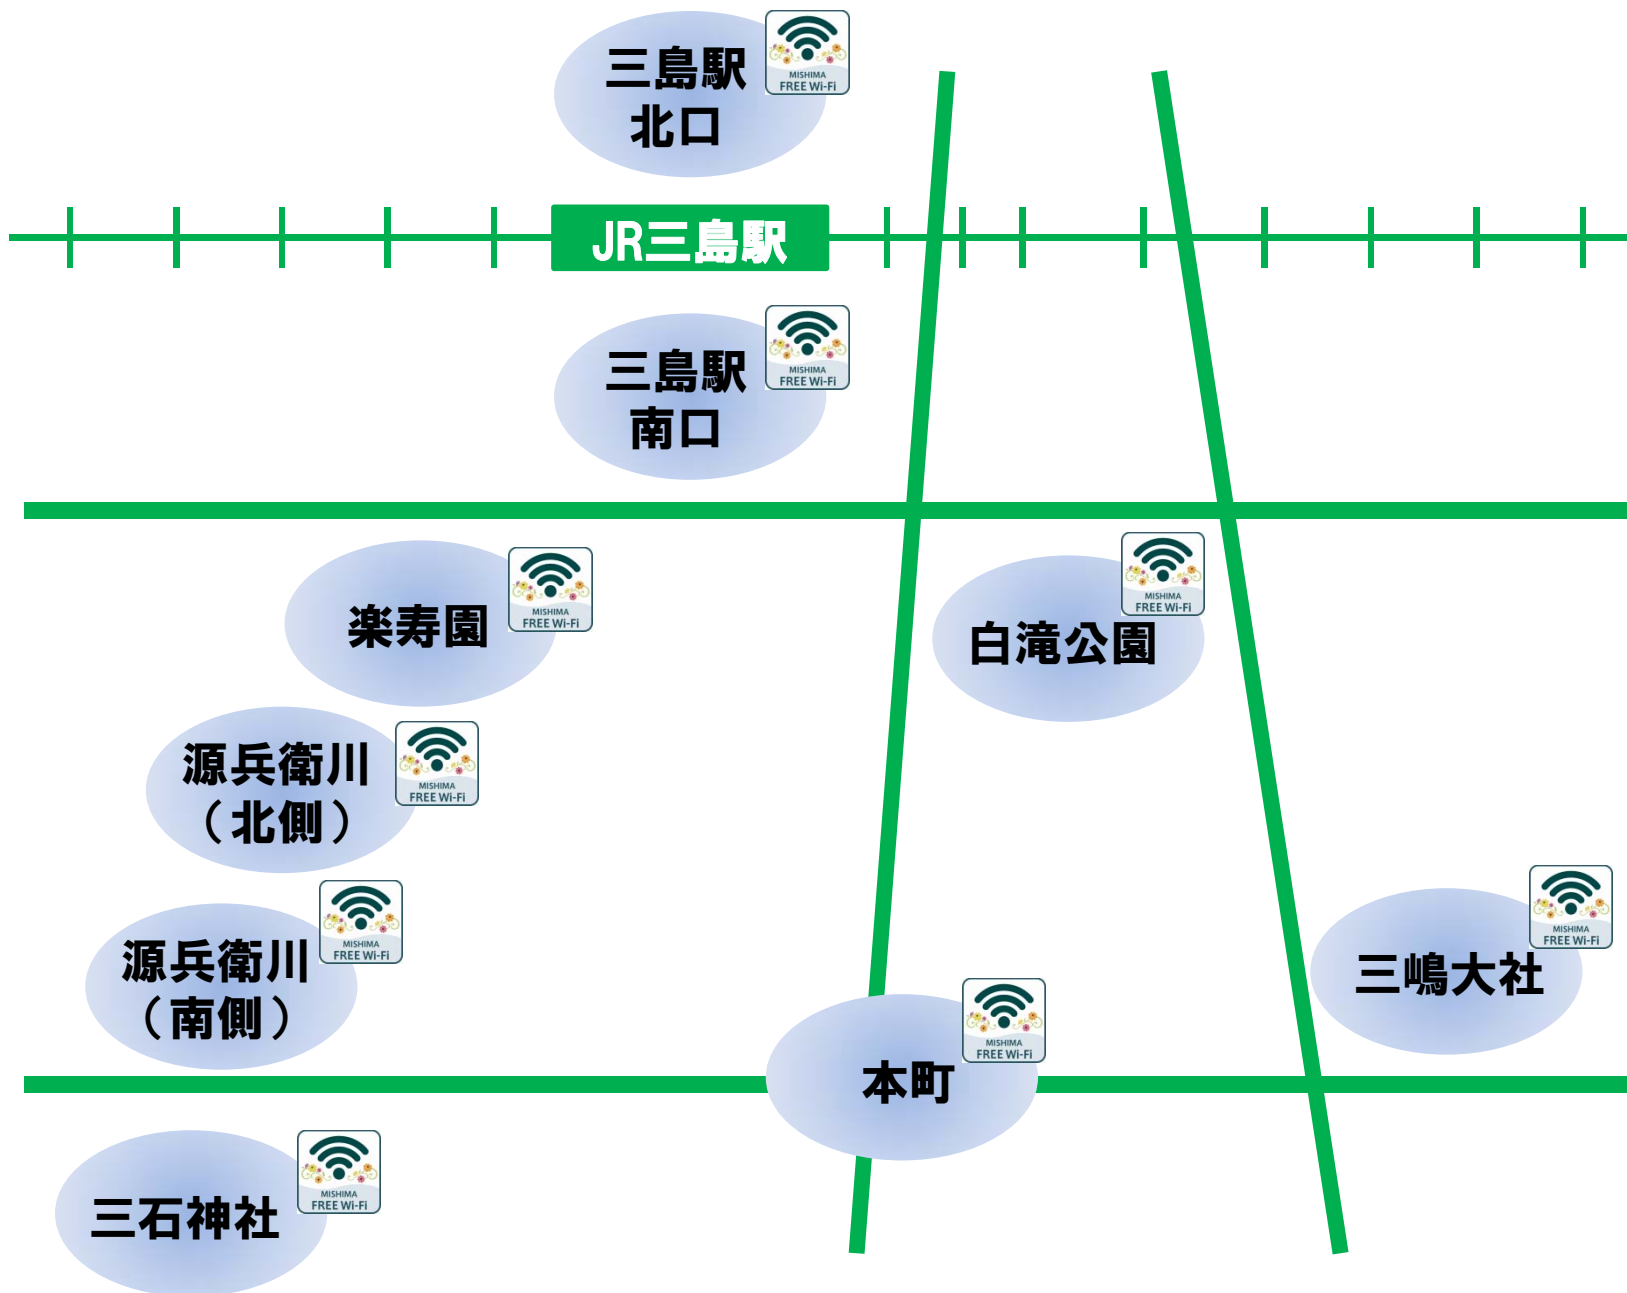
三島駅
北口

MISHIMA
FREE Wi-Fi

JR三島駅

三島駅
南口

MISHIMA
FREE Wi-Fi

楽寿園

MISHIMA
FREE Wi-Fi

白滝公園

MISHIMA
FREE Wi-Fi

源兵衛川
（北側）

MISHIMA
FREE Wi-Fi

源兵衛川
（南側）

MISHIMA
FREE Wi-Fi

三嶋大社

MISHIMA
FREE Wi-Fi

本町

MISHIMA
FREE Wi-Fi

三石神社

MISHIMA
FREE Wi-Fi